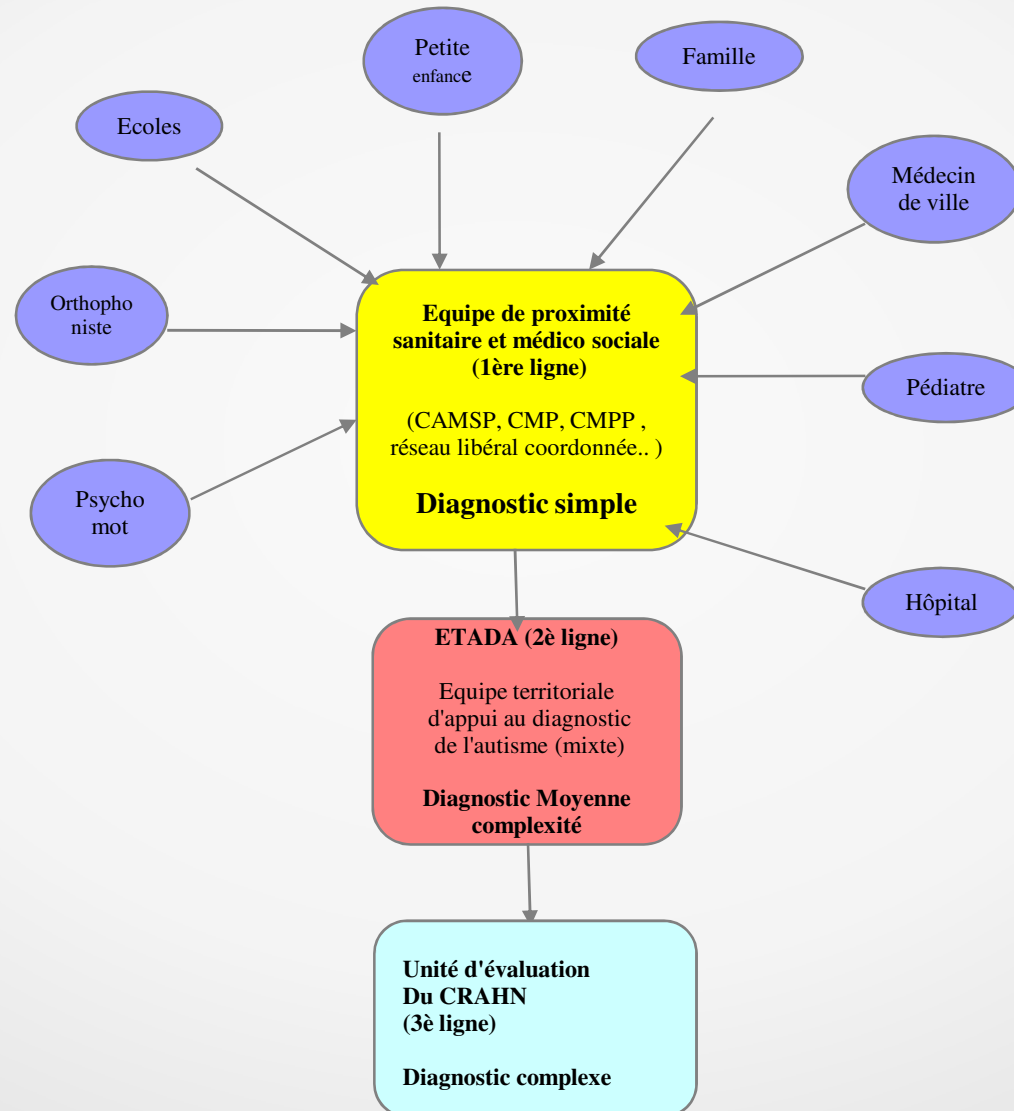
Petite enfance

Famille

Ecoles

Médecin de ville

Orthophoniste

Equipe de proximité sanitaire et médico sociale (1ère ligne)

(CAMSP, CMP, CMPP , réseau libéral coordonnée.. )

Diagnostic simple

Pédiatre

Psycho mot

Hôpital

ETADA (2è ligne)

Equipe territoriale d'appui au diagnostic de l'autisme (mixte)

Diagnostic Moyenne complexité

Unité d'évaluation Du CRAHN (3è ligne)

Diagnostic complexe